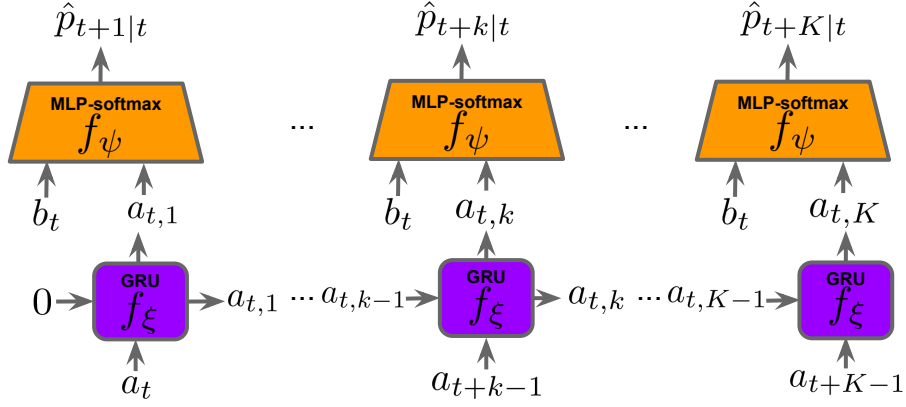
$\hat{p}_{t+1|t}$

MLP-softmax
$f_\psi$

$b_t$ $a_{t,1}$

GRU
$f_\xi$

$0$ $a_{t,1}$

$a_t$

...

$\hat{p}_{t+k|t}$

MLP-softmax
$f_\psi$

$b_t$ $a_{t,k}$

...$a_{t,k-1}$

GRU
$f_\xi$

$a_{t,k}$

$a_{t+k-1}$

...

$\hat{p}_{t+K|t}$

MLP-softmax
$f_\psi$

$b_t$ $a_{t,K}$

...$a_{t,K-1}$

GRU
$f_\xi$

$a_{t+K-1}$